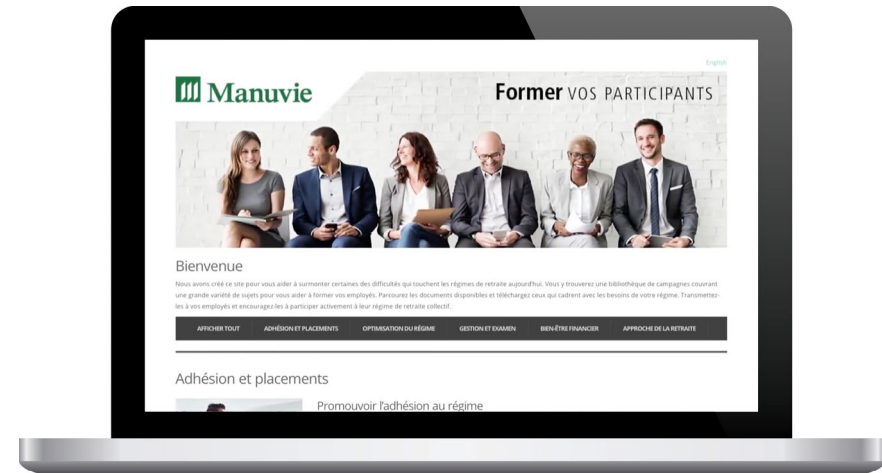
English

Manuvie

Former VOS PARTICIPANTS

Bienvenue

Nous avons créé ce site pour vous aider à surmonter certaines des difficultés qui touchent les régimes de retraite aujourd'hui. Vous y trouverez une bibliothèque de campagnes couvrant une grande variété de sujets pour vous aider à former vos employés. Parcourez les documents disponibles et téléchargez ceux qui cadrent avec les besoins de votre régime. Transmettez-les à vos employés et encouragez-les à participer activement à leur régime de retraite collectif.

AFFICHER TOUT | ADHÉSION ET PLACEMENTS | OPTIMISATION DU RÉGIME | GESTION ET EXAMEN | BIEN-ÊTRE FINANCIER | APPROCHE DE LA RETRAITE

Adhésion et placements

Promouvoir l'adhésion au régime